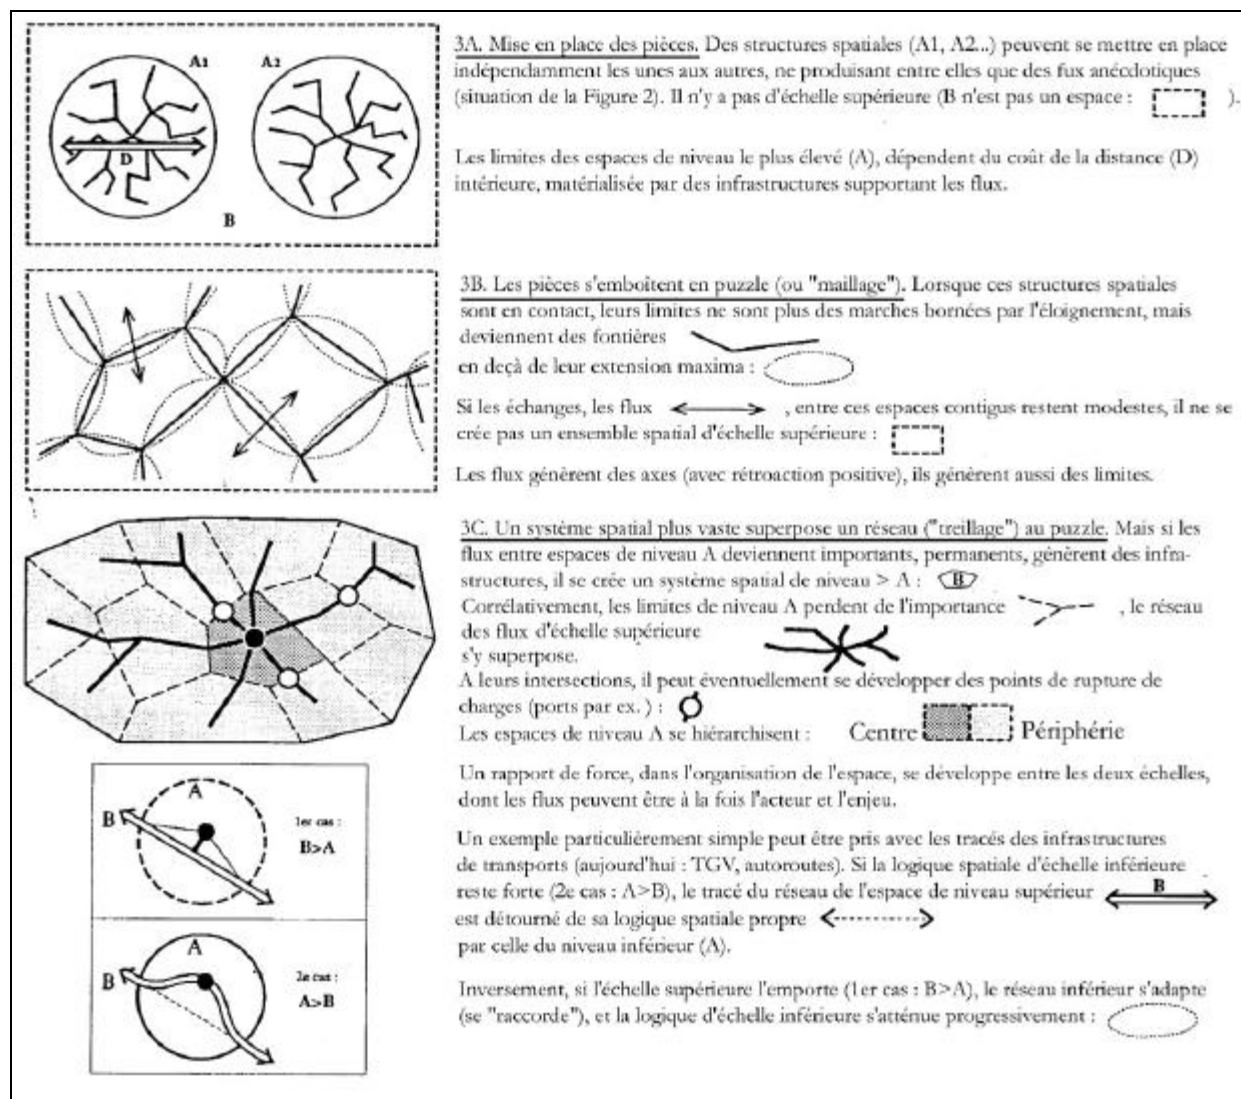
A1

A2

D

B

3A. Mise en place des pièces. Des structures spatiales (A1, A2...) peuvent se mettre en place indépendamment les unes aux autres, ne produisant entre elles que des fux anécdotiques (situation de la Figure 2). Il n'y a pas d'échelle supérieure (B n'est pas un espace : ).

Les limites des espaces de niveau le plus élevé (A), dépendent du coût de la distance (D) intérieure, matérialisée par des infrastructures supportant les flux.

3B. Les pièces s'emboîtent en puzzle (ou "maillage"). Lorsque ces structures spatiales sont en contact, leurs limites ne sont plus des marches bornées par l'éloignement, mais deviennent des fontières en deçà de leur extension maxima :

Si les échanges, les flux , entre ces espaces contigus restent modestes, il ne se crée pas un ensemble spatial d'échelle supérieure :

Les flux génèrent des axes (avec rétroaction positive), ils génèrent aussi des limites.

3C. Un système spatial plus vaste superpose un réseau ("treillage") au puzzle. Mais si les flux entre espaces de niveau A deviennent importants, permanents, génèrent des infrastructures, il se crée un système spatial de niveau > A : B
Corrélativement, les limites de niveau A perdent de l'importance , le réseau des flux d'échelle supérieure s'y superpose.
A leurs intersections, il peut éventuellement se développer des points de rupture de charges (ports par ex. ) :
Les espaces de niveau A se hiérarchisent : Centre Périphérie

Un rapport de force, dans l'organisation de l'espace, se développe entre les deux échelles, dont les flux peuvent être à la fois l'acteur et l'enjeu.

A

B

1er cas :
B>A

A

B

2e cas :
A>B

Un exemple particulièrement simple peut être pris avec les tracés des infrastructures de transports (aujourd'hui : TGV, autoroutes). Si la logique spatiale d'échelle inférieure reste forte (2e cas : A>B), le tracé du réseau de l'espace de niveau supérieur est détourné de sa logique spatiale propre par celle du niveau inférieur (A).

B

Inversement, si l'échelle supérieure l'emporte (1er cas : B>A), le réseau inférieur s'adapte (se "raccorde"), et la logique d'échelle inférieure s'atténue progressivement :